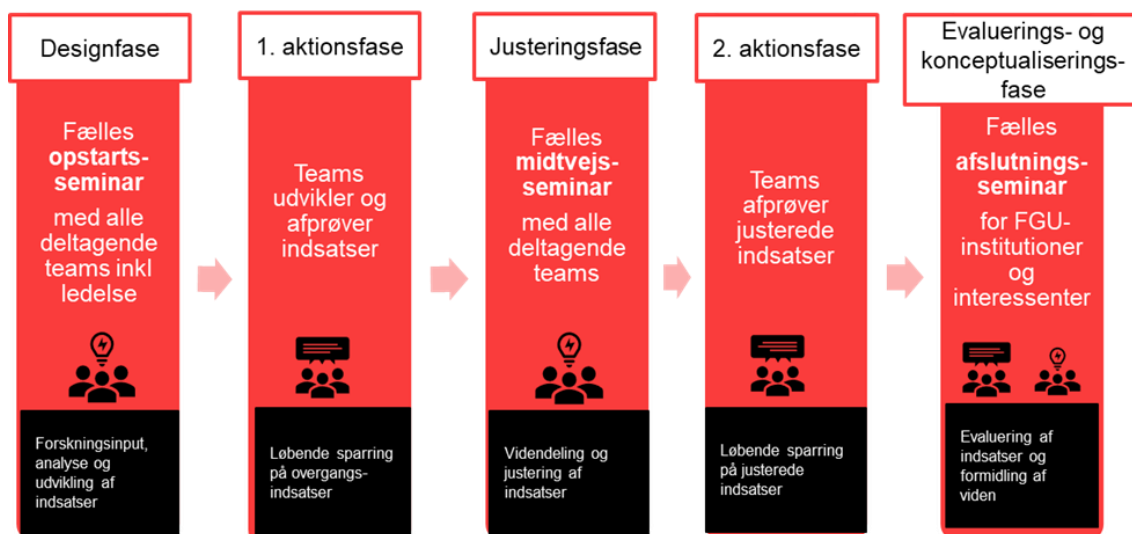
Designfase

Fælles opstarts-seminar med alle deltagende teams inkl ledelse

Forskningsinput, analyse og udvikling af indsatser

1. aktionsfase

Teams udvikler og afprøver indsatser

Løbende sparring på overgangs-indsatser

Justeringsfase

Fælles midtvejs-seminar med alle deltagende teams

Videndeling og justering af indsatser

2. aktionsfase

Teams afprøver justerede indsatser

Løbende sparring på justerede indsatser

Evaluerings- og konceptualiserings-fase

Fælles afslutnings-seminar for FGU-institutioner og interessenter

Evaluering af indsatser og formidling af viden